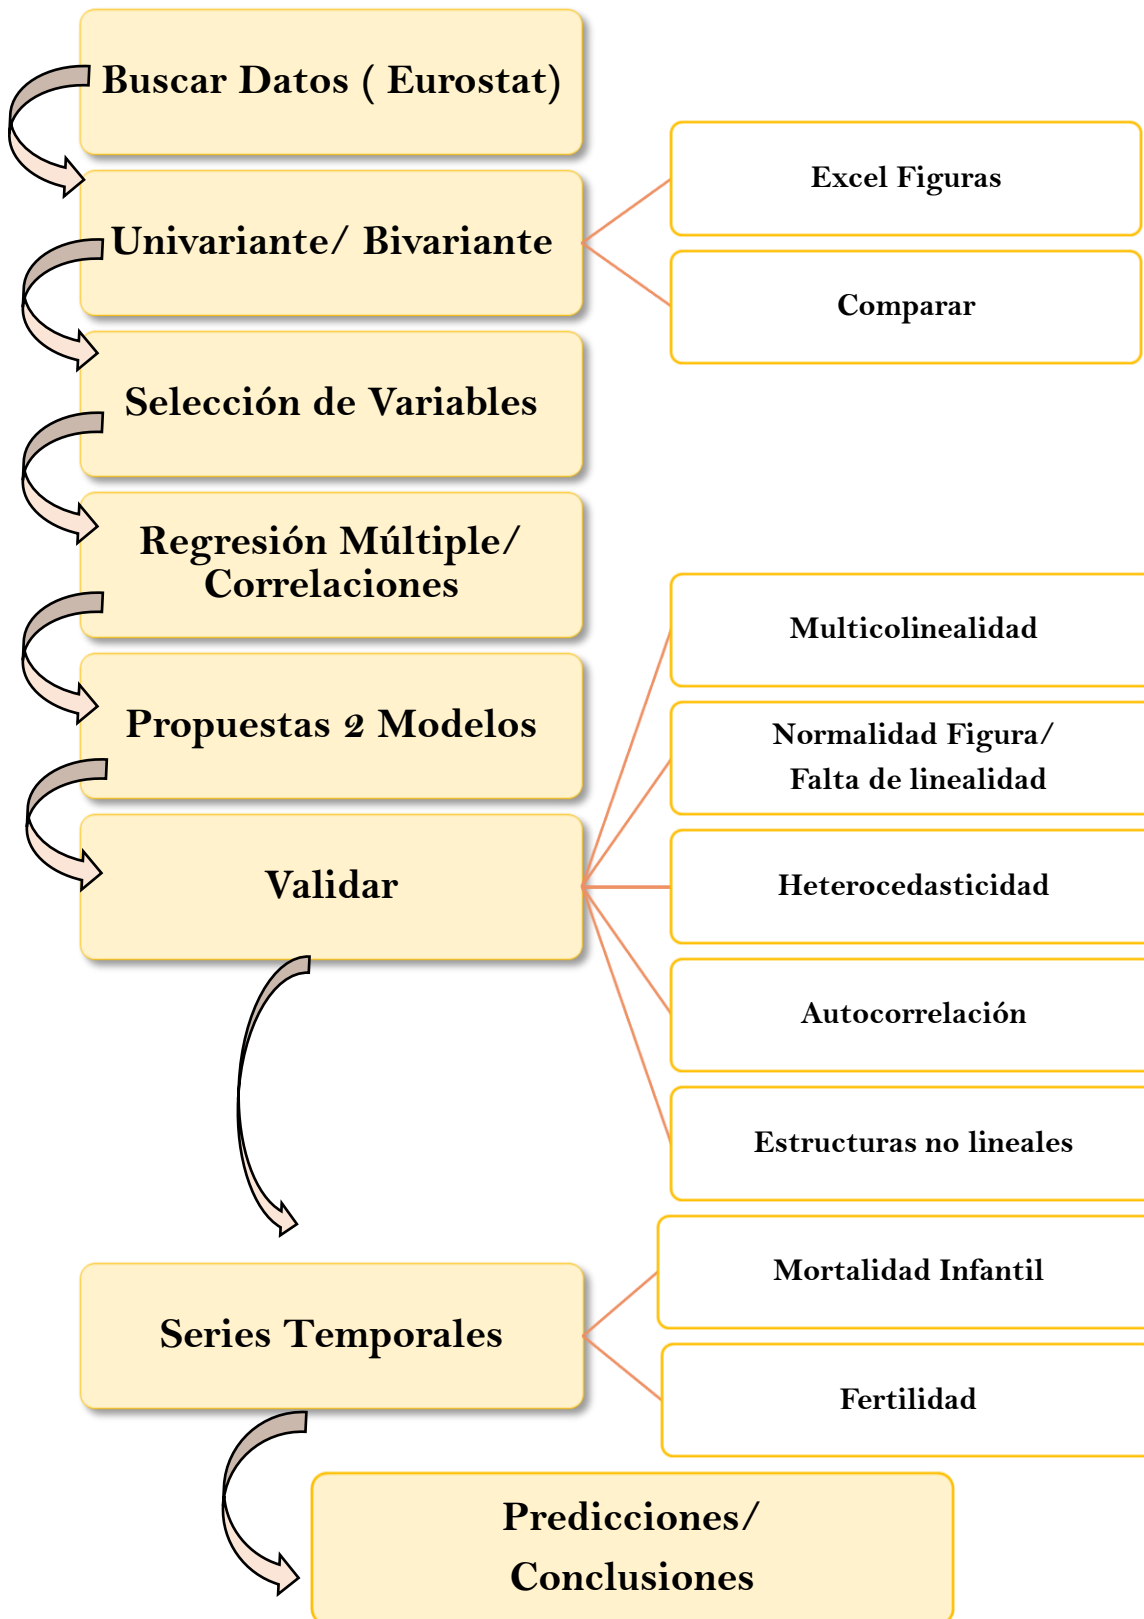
Buscar Datos ( Eurostat)

Univariante/ Bivariante

Excel Figuras

Comparar

Selección de Variables

Regresión Múltiple/ Correlaciones

Propuestas 2 Modelos

Validar

Multicolinealidad

Normalidad Figura/ Falta de linealidad

Heterocedasticidad

Autocorrelación

Estructuras no lineales

Series Temporales

Mortalidad Infantil

Fertilidad

Predicciones/ Conclusiones